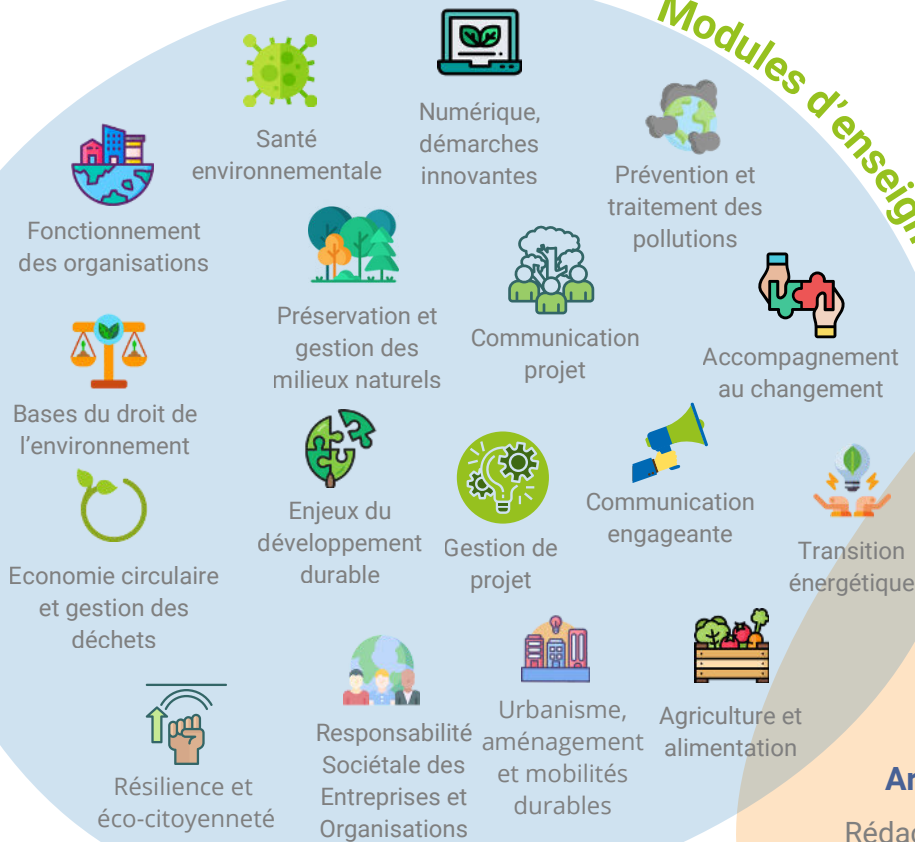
Modules d'enseign

Santé environnementale

Numérique, démarches innovantes

Prévention et traitement des pollutions

Fonctionnement des organisations

Préservation et gestion des milieux naturels

Communication projet

Accompagnement au changement

Bases du droit de l'environnement

Enjeux du développement durable

Gestion de projet

Communication engageante

Transition énergétique

Economie circulaire et gestion des déchets

Résilience et éco-citoyenneté

Responsabilité Sociétale des Entreprises et Organisations

Urbanisme, aménagement et mobilités durables

Agriculture et alimentation

An

Rédac